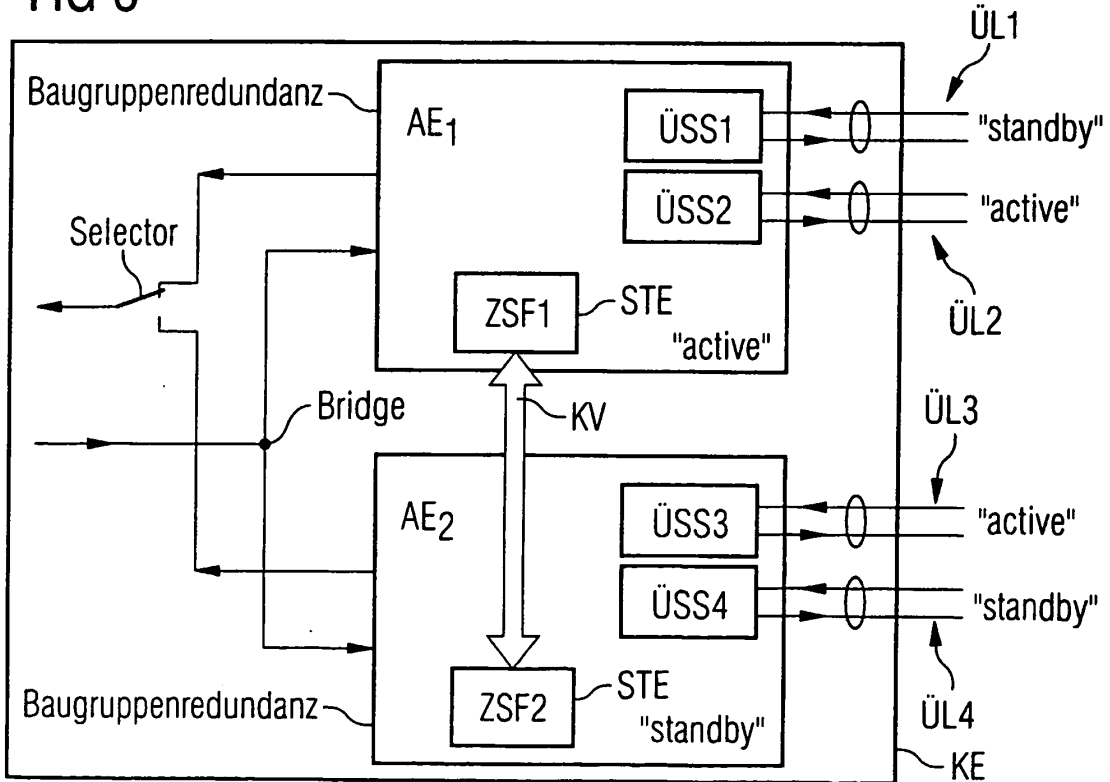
FIG 6

ÜL1

Baugruppenredundanz

$AE_1$

ÜSS1

"standby"

ÜSS2

"active"

Selector

ÜL2

ZSF1

STE

"active"

Bridge

KV

ÜL3

$AE_2$

ÜSS3

"active"

ÜSS4

"standby"

Baugruppenredundanz

ZSF2

STE

"standby"

ÜL4

KE